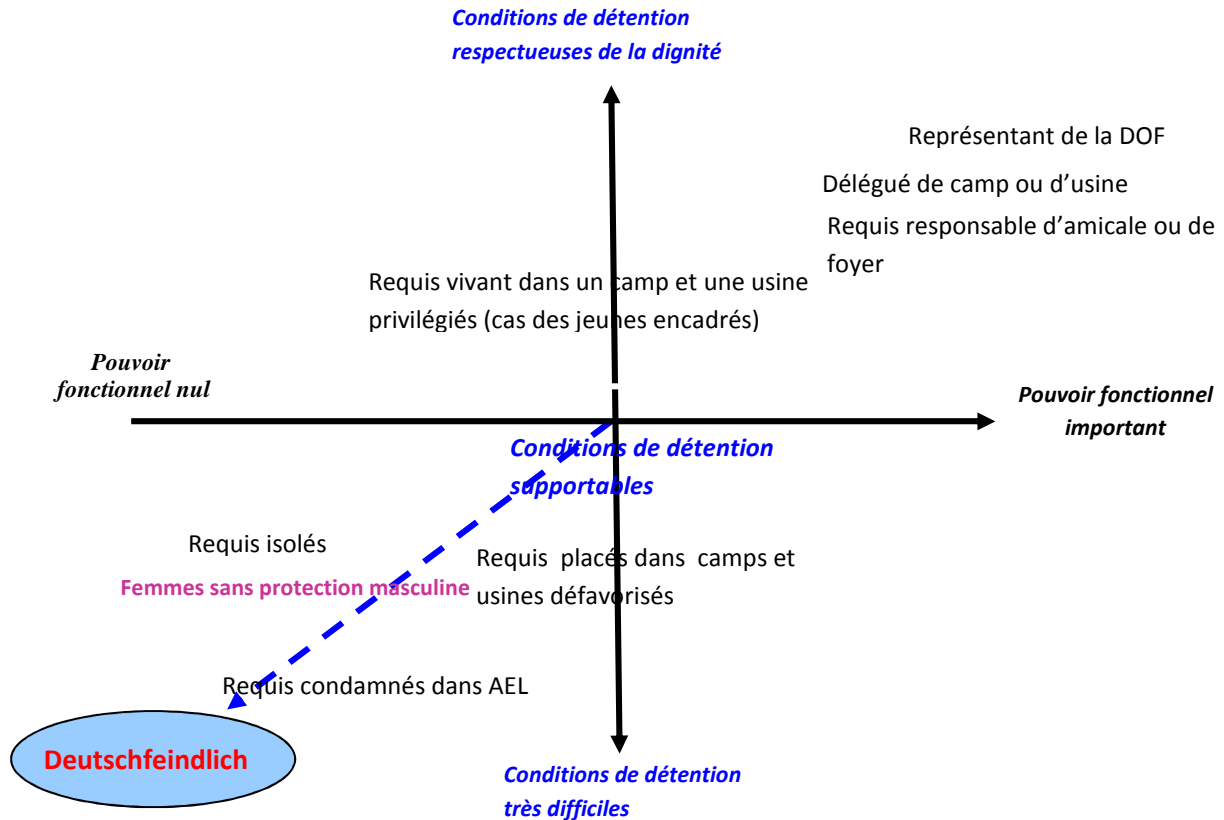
Conditions de détention respectueuses de la dignité

Représentant de la DOF

Délégué de camp ou d'usine

Requis responsable d'amicale ou de foyer

Requis vivant dans un camp et une usine privilégiés (cas des jeunes encadrés)

Pouvoir fonctionnel nul

Pouvoir fonctionnel important

Conditions de détention supportables

Requis isolés

Requis placés dans camps et usines défavorisés

Femmes sans protection masculine

Requis condamnés dans AEL

Deutschfeindlich

Conditions de détention très difficiles